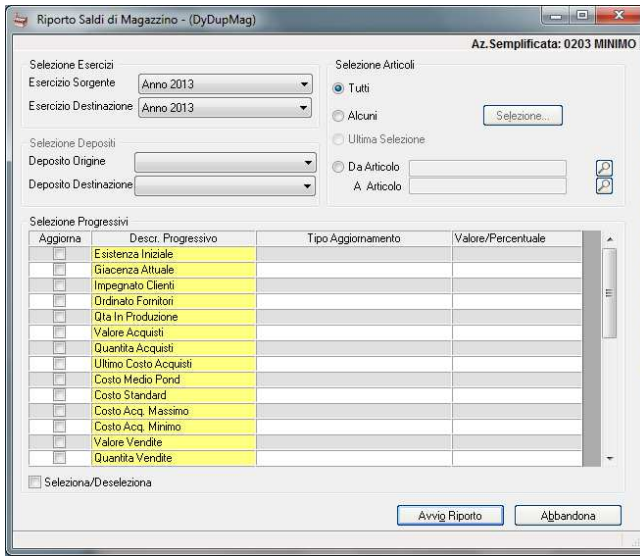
Riporto Saldi di Magazzino - (DyDupMag)

Az.Semplificata: 0203 MINIMO

Selezione Esercizi
Esercizio Sorgente Anno 2013
Esercizio Destinazione Anno 2013

Selezione Articoli
Tutti
Alcuni
Selezione...
Ultima Selezione
Da Articolo
A Articolo

Selezione Depositi
Deposito Origine
Deposito Destinazione

Selezione Progressivi

| Aggiorna | Descr. Progressivo | Tipo Aggiornamento | Valore/Percentuale |
|---|---|---|---|
| | Esistenza Iniziale | | |
| | Giacenza Attuale | | |
| | Impegnato Clienti | | |
| | Ordinato Fornitori | | |
| | Qta In Produzione | | |
| | Valore Acquisti | | |
| | Quantita Acquisti | | |
| | Ultimo Costo Acquisti | | |
| | Costo Medio Pond | | |
| | Costo Standard | | |
| | Costo Acq. Massimo | | |
| | Costo Acq. Minimo | | |
| | Valore Vendite | | |
| | Quantita Vendite | | |

Seleziona/Deseleziona

Avvio Riporto
Abbandona